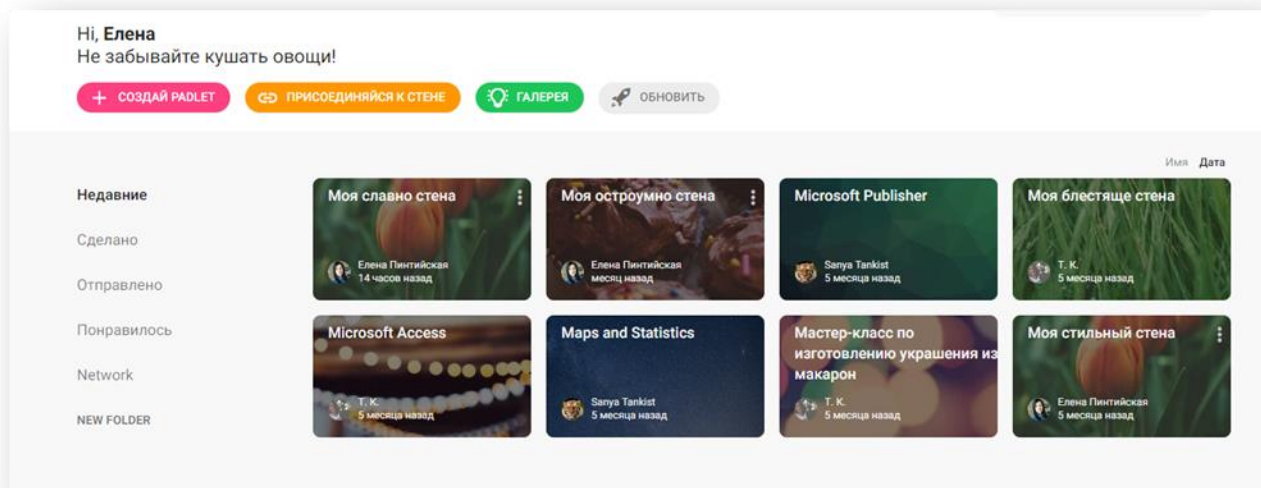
Hi, **Елена**
Не забывайте кушать овощи!

+ СОЗДАЙ PADLET
ПРИСОЕДИНЯЙСЯ К СТЕНЕ
ГАЛЕРЕЯ
ОБНОВИТЬ

Имя Дата

Недавние
Сделано
Отправлено
Понравилось
Network
NEW FOLDER

Моя славно стена
Елена Пинтийская
14 часов назад

Моя остроумно стена
Елена Пинтийская
месяц назад

Microsoft Publisher
Sanya Tankist
5 месяца назад

Моя блестяще стена
T. K.
5 месяца назад

Microsoft Access
T. K.
5 месяца назад

Maps and Statistics
Sanya Tankist
5 месяца назад

Мастер-класс по изготовлению украшения из макарон
T. K.
5 месяца назад

Моя стильный стена
Елена Пинтийская
5 месяца назад